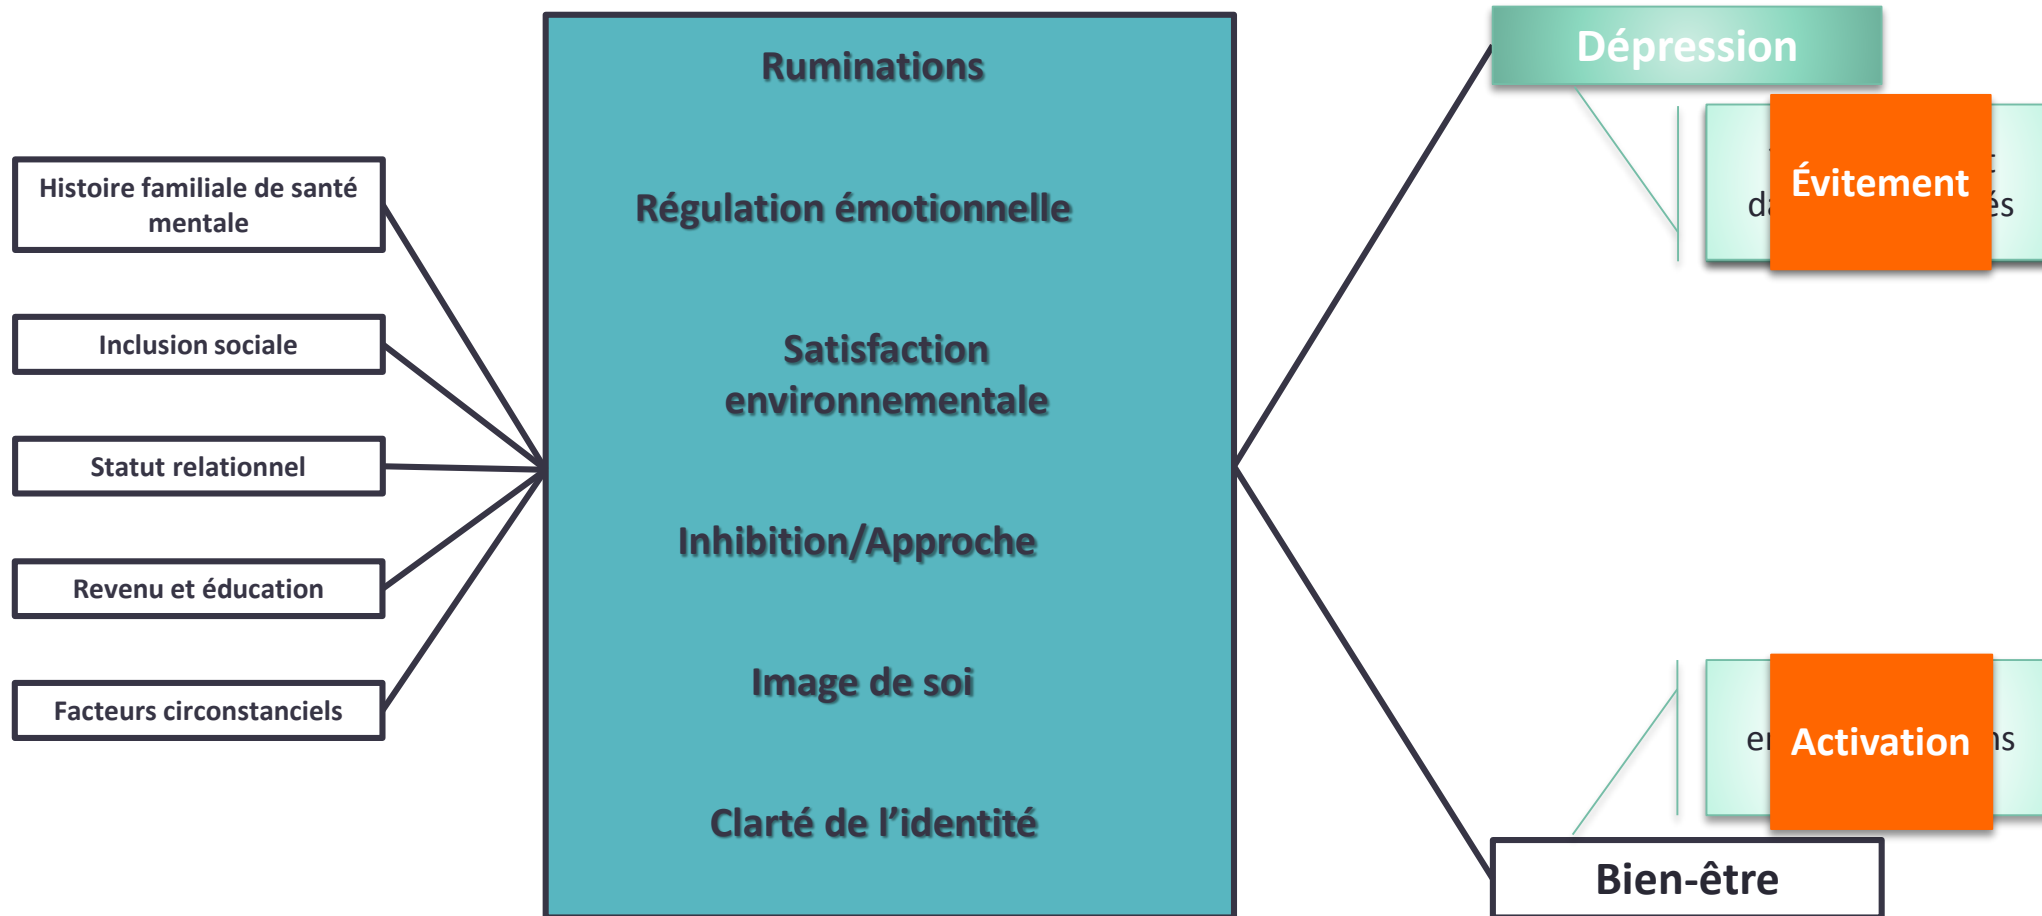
Histoire familiale de santé mentale

Inclusion sociale

Statut relationnel

Revenu et éducation

Facteurs circonstanciels

Ruminations

Régulation émotionnelle

Satisfaction environnementale

Inhibition/Approche

Image de soi

Clarté de l'identité

Dépression

d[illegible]

Évitement

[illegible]és

e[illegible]

Activation

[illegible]s

Bien-être